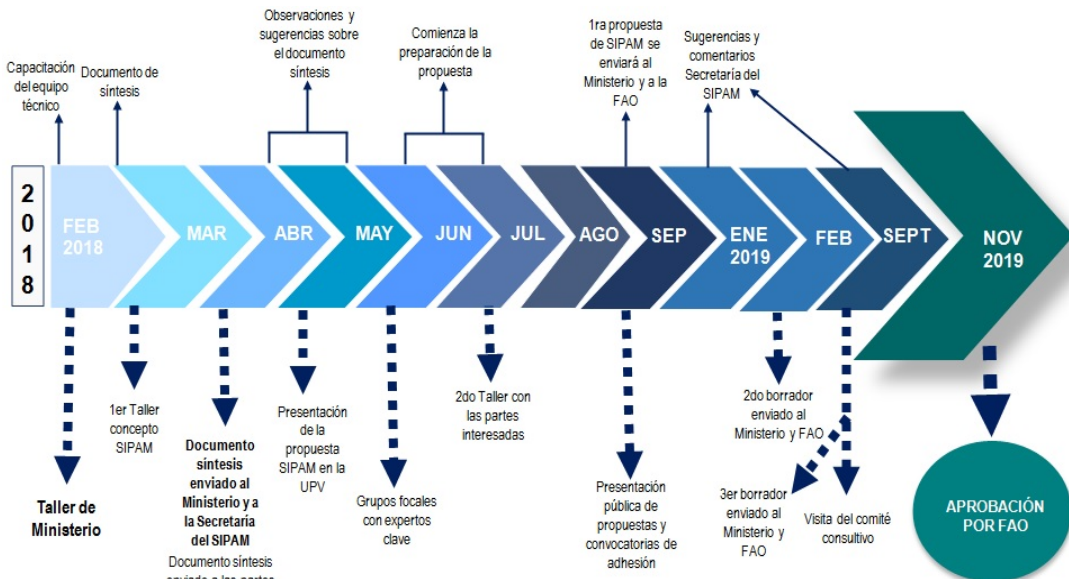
Capacitación del equipo técnico

Documento de síntesis

Observaciones y sugerencias sobre el documento síntesis

Comienza la preparación de la propuesta

1ra propuesta de SIPAM se enviará al Ministerio y a la FAO

Sugerencias y comentarios Secretaría del SIPAM

2
0
1
8

FEB 2018

MAR

ABR

MAY

JUN

JUL

AGO

SEP

ENE 2019

FEB

SEPT

NOV 2019

Taller de Ministerio

1er Taller concepto SIPAM

Documento síntesis enviado al Ministerio y a la Secretaria del SIPAM

Documento síntesis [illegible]

Presentación de la propuesta SIPAM en la UPV

Grupos focales con expertos clave

2do Taller con las partes interesadas

Presentación pública de propuestas y convocatorias de adhesión

2do borrador enviado al Ministerio y FAO

3er borrador enviado al Ministerio y FAO

Visita del comité consultivo

APROBACIÓN POR FAO